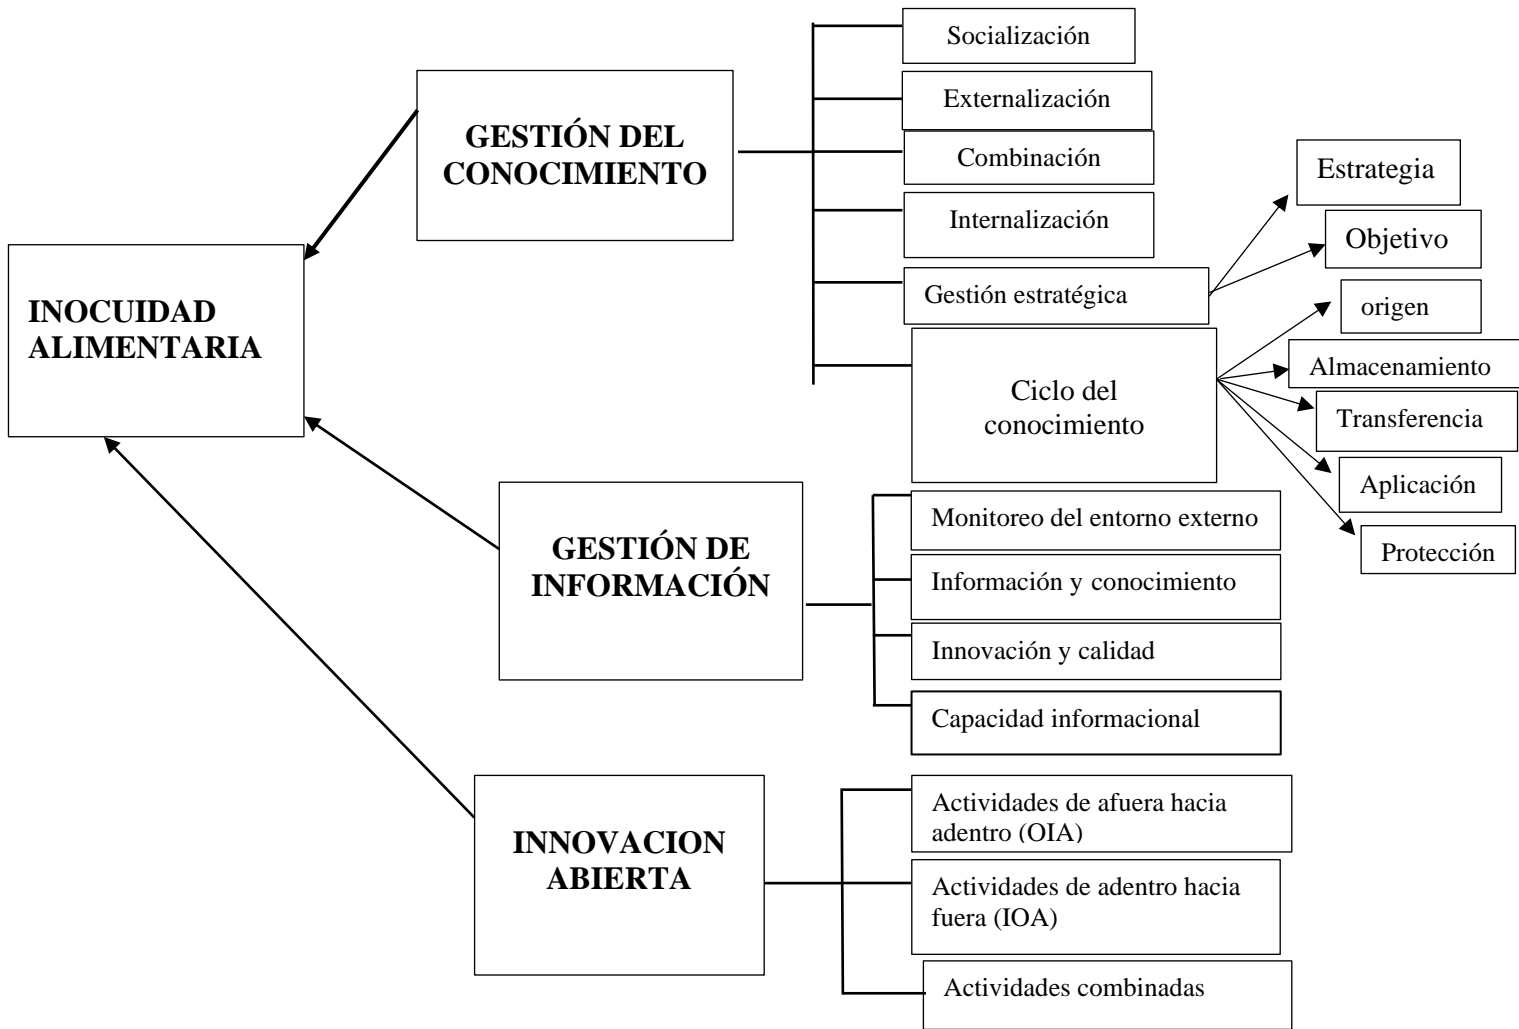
INOCUIDAD ALIMENTARIA

GESTIÓN DEL CONOCIMIENTO

Socialización

Externalización

Combinación

Internalización

Gestión estratégica

Estrategia

Objetivo

Ciclo del conocimiento

origen

Almacenamiento

Transferencia

Aplicación

Protección

GESTIÓN DE INFORMACIÓN

Monitoreo del entorno externo

Información y conocimiento

Innovación y calidad

Capacidad informacional

INNOVACION ABIERTA

Actividades de afuera hacia adentro (OIA)

Actividades de adentro hacia fuera (IOA)

Actividades combinadas